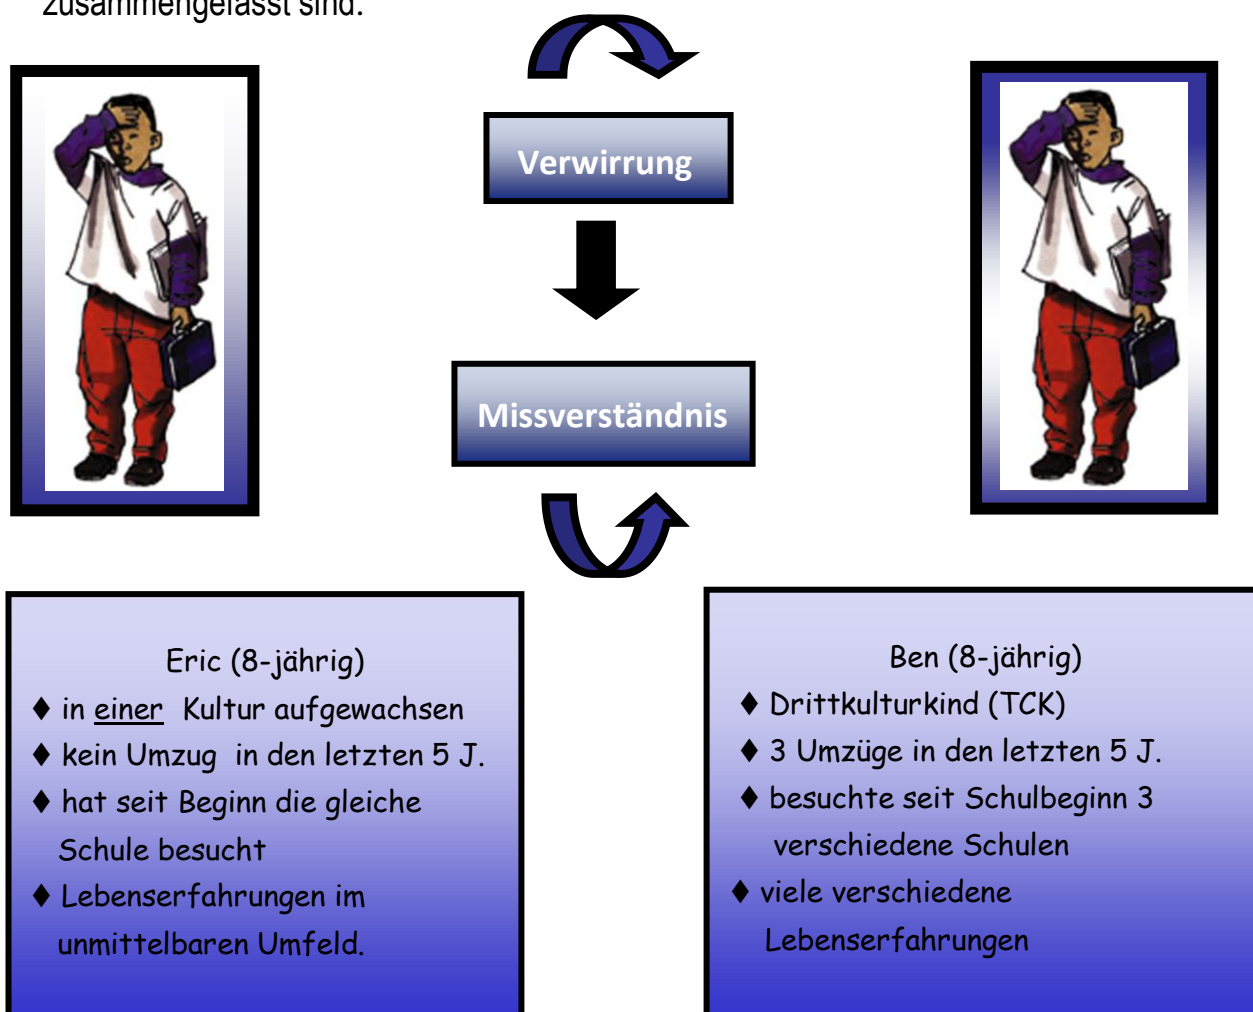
zusammengefasst sind.

Verwirrung

Missverständnis

Eric (8-jährig)
♦ in einer Kultur aufgewachsen
♦ kein Umzug in den letzten 5 J.
♦ hat seit Beginn die gleiche Schule besucht
♦ Lebenserfahrungen im unmittelbaren Umfeld.

Ben (8-jährig)
♦ Drittkulturkind (TCK)
♦ 3 Umzüge in den letzten 5 J.
♦ besuchte seit Schulbeginn 3 verschiedene Schulen
♦ viele verschiedene Lebenserfahrungen